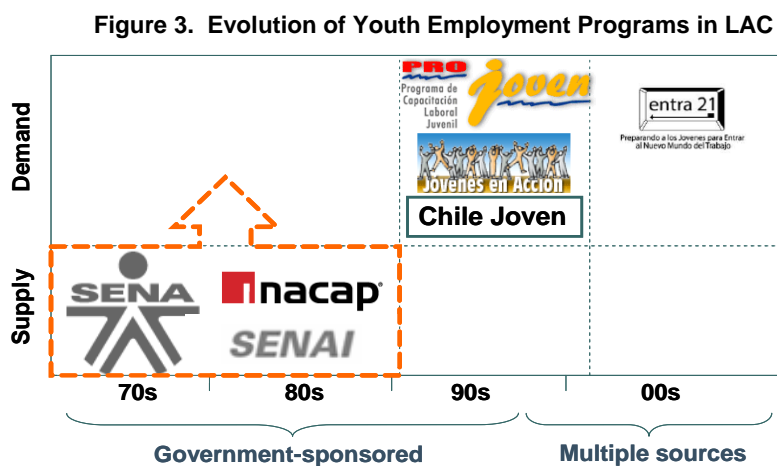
Figure 3. Evolution of Youth Employment Programs in LAC

Demand

Supply

PRO Joven
Programa de Capacitación Laboral Juvenil

Jovenes en Acción

Chile Joven

entra 21
Preparando a los Jovenes para Entrar al Nuevo Mundo del Trabajo

SENA

inacap

SENAI

70s

80s

90s

00s

Government-sponsored

Multiple sources